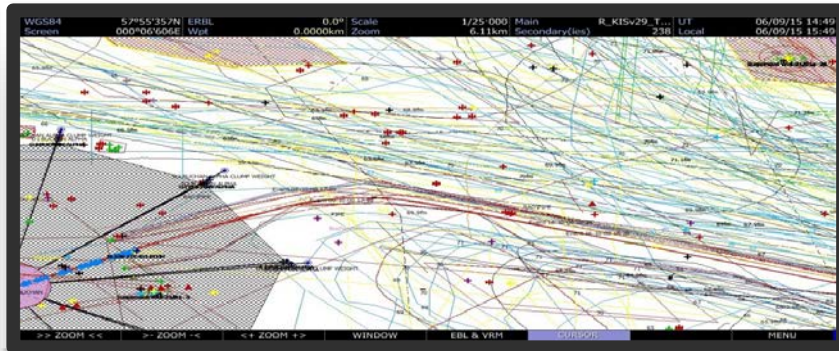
| WGS84 | 57°55'357N | ERBL | 0.0° | Scale | 1/25·000 | Main | R_KISv29_T... | UT | 06/09/15 14:49 |
|---|---|---|---|---|---|---|---|---|---|
| Screen | 000°06'606E | Wpt | 0.0000km | Zoom | 6.11km | Secondary(ies) | 238 | Local | 06/09/15 15:49 |

>> ZOOM << | >- ZOOM -< | <+ ZOOM +> | WINDOW | EBL & VRM | CURSOR | MENU